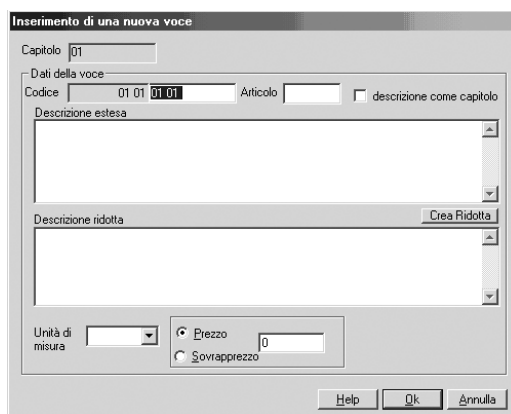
Inserimento di una nuova voce

Capitolo 01

Dati della voce

Codice 01 01 01 01 Articolo

descrizione come capitolo

Descrizione estesa

Descrizione ridotta

Crea Ridotta

Unità di misura

Prezzo

Sovrapprezzo

0

Help

Ok

Annulla